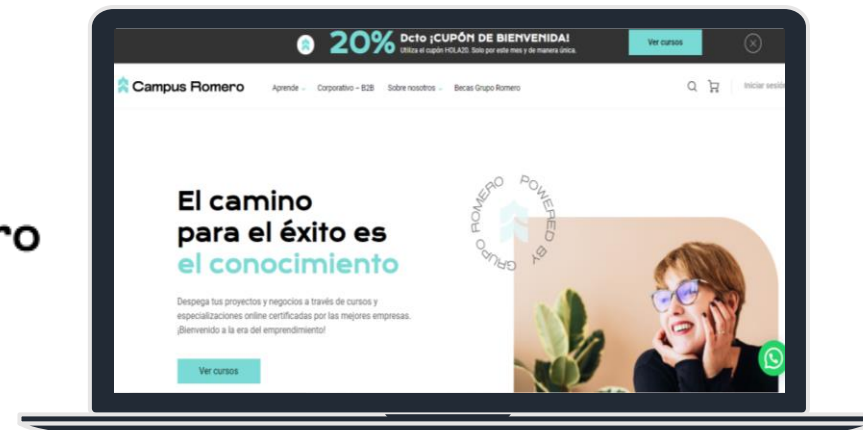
ro

20% Dcto ¡CUPÓN DE BIENVENIDA!
Utiliza el cupón HOLA20. Solo por este mes y de manera única.

Ver cursos

Campus Romero Aprende Corporativo – B2B Sobre nosotros Becas Grupo Romero

Iniciar sesió

El camino para el éxito es el conocimiento

Despega tus proyectos y negocios a través de cursos y especializaciones online certificadas por las mejores empresas. ¡Bienvenido a la era del emprendimiento!

Ver cursos

POWERED BY GRUPO ROMERO